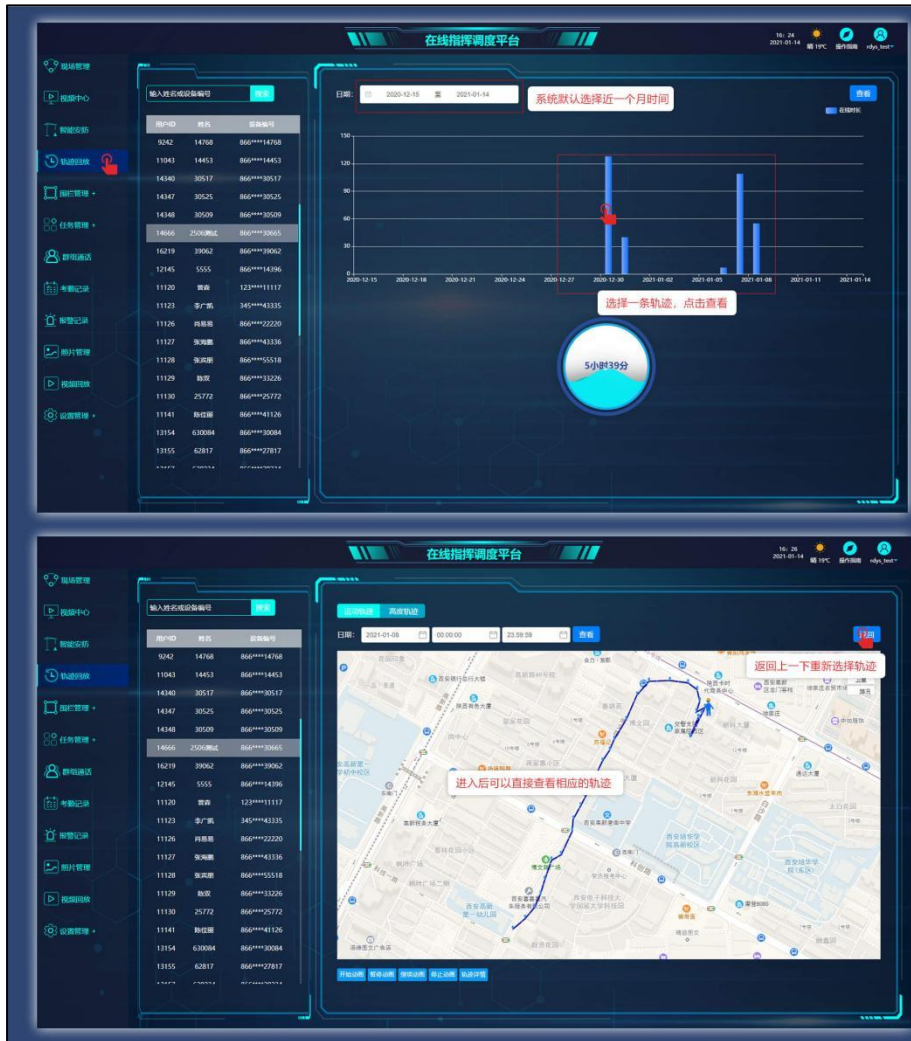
在线指挥调度平台

16:24
2021-01-14 晴 19°C 操作指南 rdys_test

现场管理
视频中心
智能安防
轨迹回放
围栏管理
任务管理
群组通话
考勤记录
报警记录
照片管理
视频回放
设置管理

输入姓名或设备编号 搜索

| 用户ID | 姓名 | 设备编号 |
|---|---|---|
| 9242 | 14768 | 866****14768 |
| 11043 | 14453 | 866****14453 |
| 14340 | 30517 | 866****30517 |
| 14347 | 30525 | 866****30525 |
| 14348 | 30509 | 866****30509 |
| 14666 | 2506测试 | 866****30665 |
| 16219 | 39062 | 866****39062 |
| 12145 | 5555 | 866****14396 |
| 11120 | 曹森 | 123****11117 |
| 11123 | 李广凯 | 345****43335 |
| 11126 | 肖易易 | 866****22220 |
| 11127 | 张海鹏 | 866****43336 |
| 11128 | 张滨鹏 | 866****55518 |
| 11129 | 陈双 | 866****33226 |
| 11130 | 25772 | 866****25772 |
| 11141 | 陈任丽 | 866****41126 |
| 13154 | 630084 | 866****30084 |
| 13155 | 62817 | 866****27817 |

日期: 2020-12-15 至 2021-01-14
系统默认选择近一个月时间
查看
在线时长

150
120
90
60
30
0
2020-12-15 2020-12-18 2020-12-21 2020-12-24 2020-12-27 2020-12-30 2021-01-02 2021-01-05 2021-01-08 2021-01-11 2021-01-14

选择一条轨迹，点击查看

5小时39分

在线指挥调度平台

16:26
2021-01-14 晴 19°C 操作指南 rdys_test

现场管理
视频中心
智能安防
轨迹回放
围栏管理
任务管理
群组通话
考勤记录
报警记录
照片管理
视频回放
设置管理

输入姓名或设备编号 搜索

| 用户ID | 姓名 | 设备编号 |
|---|---|---|
| 9242 | 14768 | 866****14768 |
| 11043 | 14453 | 866****14453 |
| 14340 | 30517 | 866****30517 |
| 14347 | 30525 | 866****30525 |
| 14348 | 30509 | 866****30509 |
| 14666 | 2506测试 | 866****30665 |
| 16219 | 39062 | 866****39062 |
| 12145 | 5555 | 866****14396 |
| 11120 | 曹森 | 123****11117 |
| 11123 | 李广凯 | 345****43335 |
| 11126 | 肖易易 | 866****22220 |
| 11127 | 张海鹏 | 866****43336 |
| 11128 | 张滨鹏 | 866****55518 |
| 11129 | 陈双 | 866****33226 |
| 11130 | 25772 | 866****25772 |
| 11141 | 陈任丽 | 866****41126 |
| 13154 | 630084 | 866****30084 |
| 13155 | 62817 | 866****27817 |

运动轨迹 高级轨迹
日期: 2021-01-08 00:00:00 23:59:59 查看
返回
返回上一下重新选择轨迹
进入后可以直接查看相应的轨迹

开始动画 暂停动画 继续动画 停止动画 轨迹详情